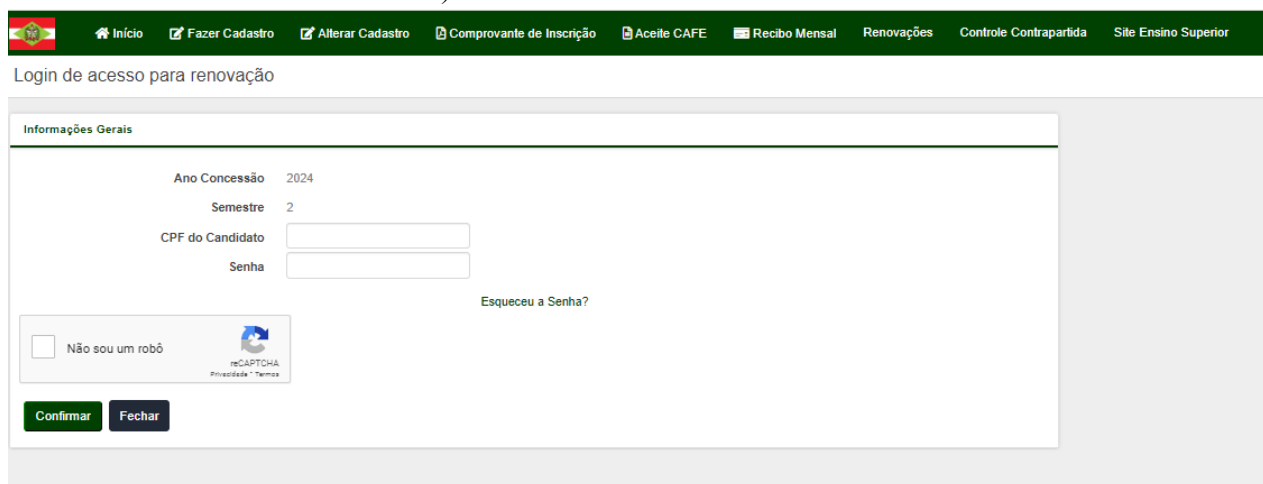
Início | Fazer Cadastro | Alterar Cadastro | Comprovante de Inscrição | Aceite CAFE | Recibo Mensal | Renovações | Controle Contrapartida | Site Ensino Superior

Login de acesso para renovação

Informações Gerais

Ano Concessão 2024

Semestre 2

CPF do Candidato

Senha

Esqueceu a Senha?

Não sou um robô

reCAPTCHA
Privacidade - Termos

Confirmar Fechar